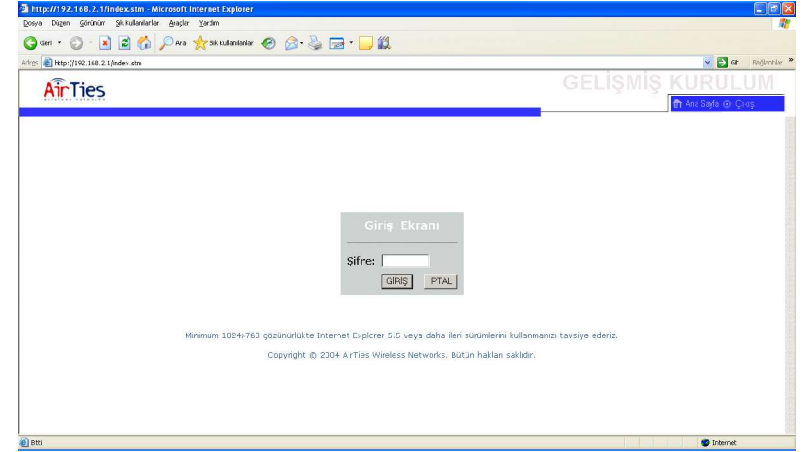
http://192.168.2.1/index.stm - Microsoft Internet Explorer

Dosya Düzen Görünüm Sık Kullanılanlar Araçlar Yardım

Geri Ara Sık Kullanılanlar

Adres http://192.168.2.1/index.stm Git Bağlantılar »

AirTies wireless networks

GELİŞMİŞ KURULUM

Ana Sayfa Çıkış

Giriş Ekranı

Şifre:

GİRİŞ İPTAL

Minimum 1024x768 çözünürlükte Internet Explorer 5.5 veya daha ileri sürümlerini kullanmanızı tavsiye ederiz.

Copyright © 2004 AirTies Wireless Networks. Bütün hakları saklıdır.

Bitti

Internet